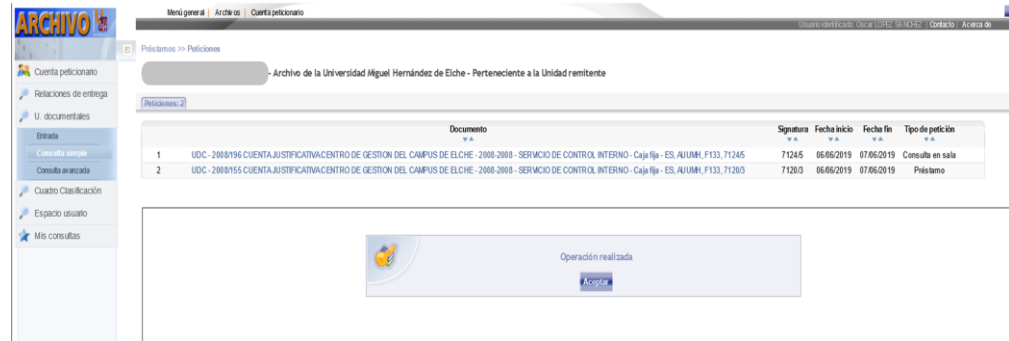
ARCHIVO

Menú general | Archivos | Cuenta peticionario

Usuario identificado: Oscar LOPEZ SANCHEZ | Contacto | Acerca de

Cuenta peticionario
Relaciones de entrega
U. documentales
Entrada
Consulta simple
Consulta avanzada
Cuadro Clasificación
Espacio usuario
Mis consultas

Préstamos >> Peticiones

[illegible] - Archivo de la Universidad Miguel Hernández de Elche - Perteneciente a la Unidad remitente

Peticiones: 2

| | Documento | Signatura | Fecha inicio | Fecha fin | Tipo de petición |
|---|---|---|---|---|---|
| 1 | UDC - 2008/196 CUENTA JUSTIFICATIVA CENTRO DE GESTION DEL CAMPUS DE ELCHE - 2008-2008 - SERVICIO DE CONTROL INTERNO - Caja fija - ES, AUUMH, F133, 7124/5 | 7124/5 | 06/06/2019 | 07/06/2019 | Consulta en sala |
| 2 | UDC - 2008/155 CUENTA JUSTIFICATIVA CENTRO DE GESTION DEL CAMPUS DE ELCHE - 2008-2008 - SERVICIO DE CONTROL INTERNO - Caja fija - ES, AUUMH, F133, 7120/3 | 7120/3 | 06/06/2019 | 07/06/2019 | Préstamo |

Operación realizada

Aceptar